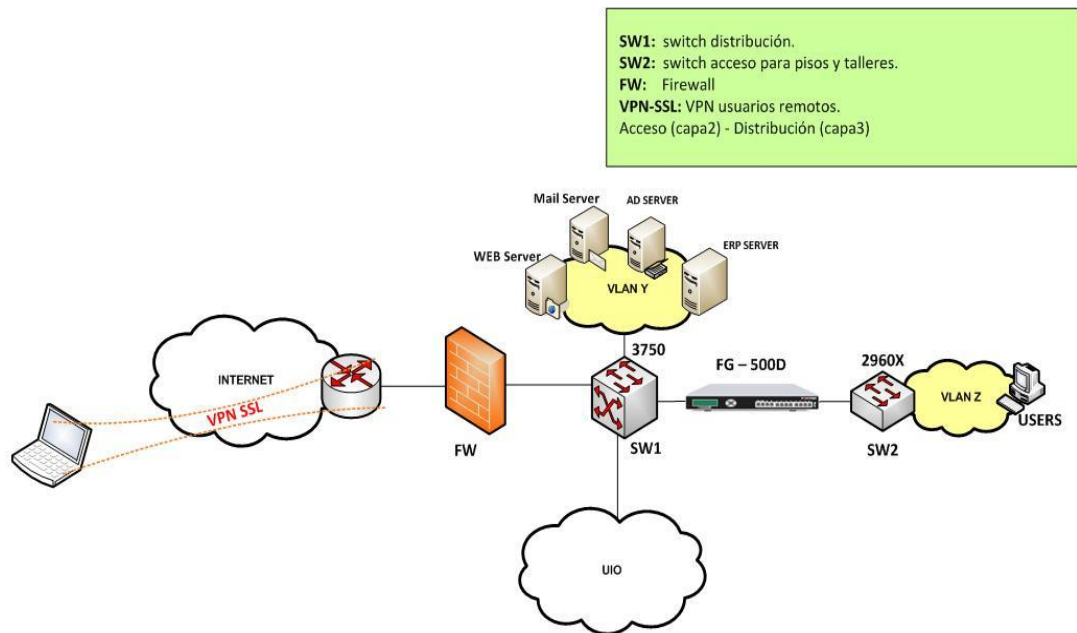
**SW1:** switch distribución.
**SW2:** switch acceso para pisos y talleres.
**FW:** Firewall
**VPN-SSL:** VPN usuarios remotos.
Acceso (capa2) - Distribución (capa3)

Mail Server
AD SERVER
ERP SERVER
WEB Server
VLAN Y
3750
FG – 500D
2960X
VLAN Z
USERS
INTERNET
VPN SSL
FW
SW1
SW2
UIO